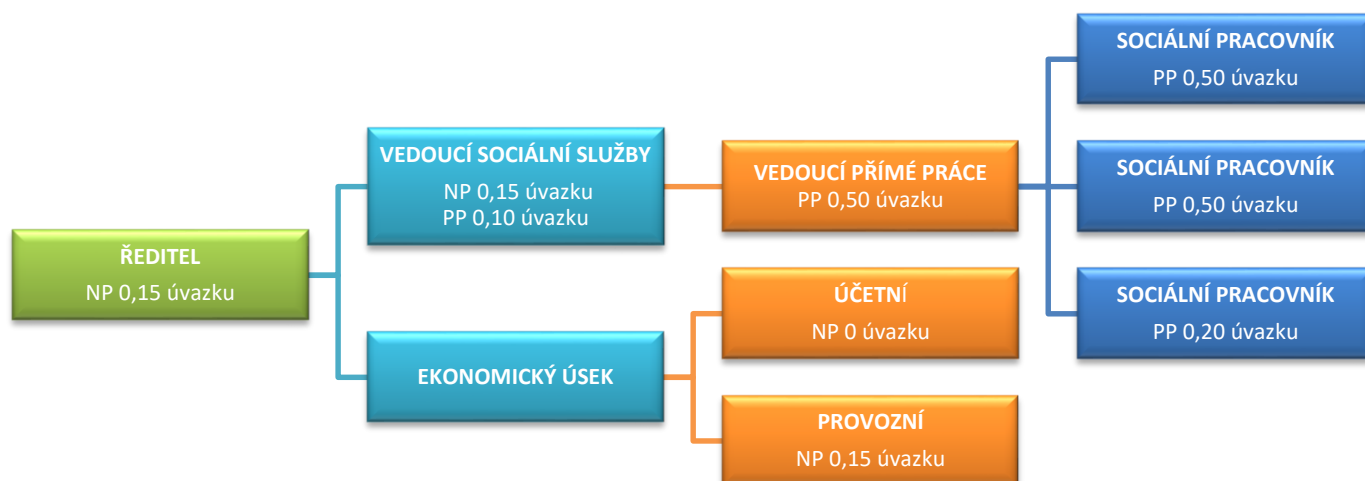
ŘEDITEL
NP 0,15 úvazku

VEDOUCÍ SOCIÁLNÍ SLUŽBY
NP 0,15 úvazku
PP 0,10 úvazku

EKONOMICKÝ ÚSEK

VEDOUCÍ PŘÍMÉ PRÁCE
PP 0,50 úvazku

ÚČETNÍ
NP 0 úvazku

PROVOZNÍ
NP 0,15 úvazku

SOCIÁLNÍ PRACOVNÍK
PP 0,50 úvazku

SOCIÁLNÍ PRACOVNÍK
PP 0,50 úvazku

SOCIÁLNÍ PRACOVNÍK
PP 0,20 úvazku